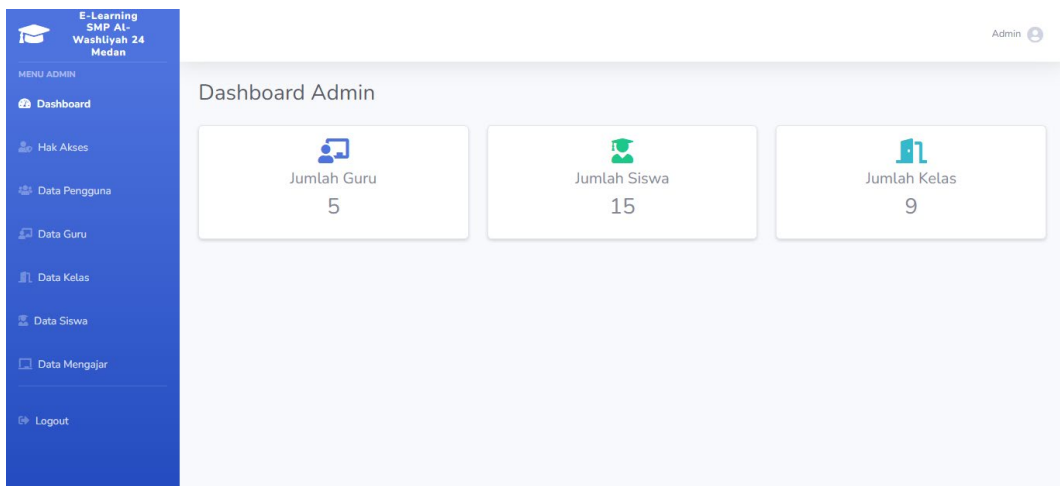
E-Learning SMP Al-Washliyah 24 Medan

MENU ADMIN

Dashboard

Hak Akses

Data Pengguna

Data Guru

Data Kelas

Data Siswa

Data Mengajar

Logout

Admin

Dashboard Admin

Jumlah Guru
5

Jumlah Siswa
15

Jumlah Kelas
9